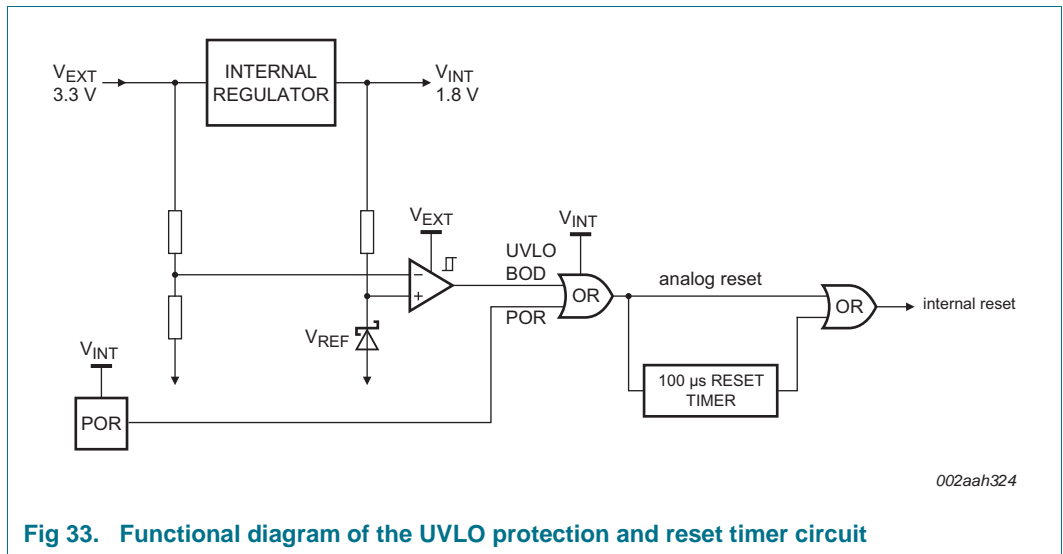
$V_{EXT}$
3.3 V

INTERNAL
REGULATOR

$V_{INT}$
1.8 V

$V_{EXT}$

$V_{INT}$

UVLO
BOD

POR

OR

analog reset

OR

internal reset

−
+

$V_{REF}$

$V_{INT}$

POR

100 µs RESET
TIMER

002aah324

Fig 33. Functional diagram of the UVLO protection and reset timer circuit